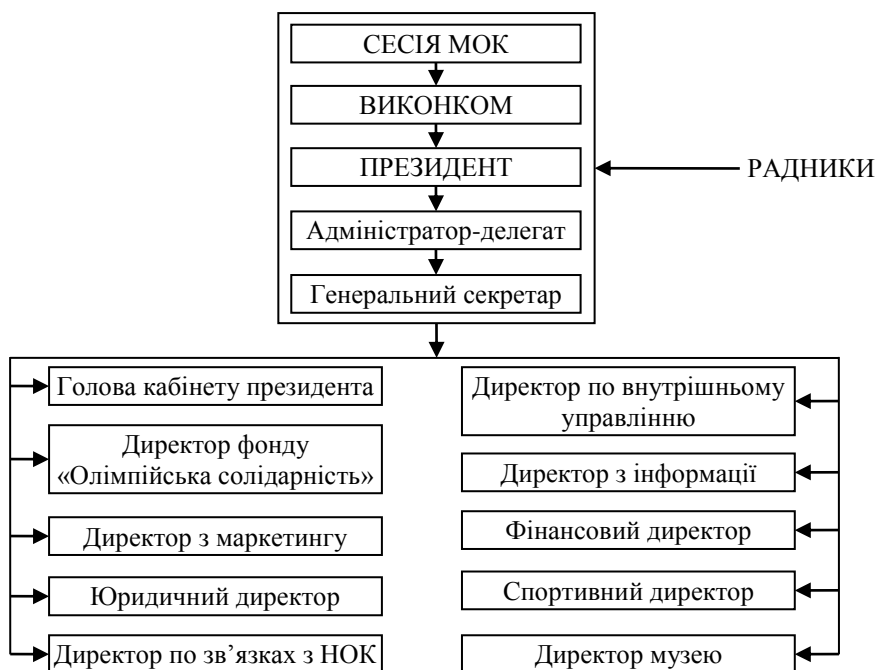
СЕСІЯ МОК
ВИКОНКОМ
ПРЕЗИДЕНТ
Адміністратор-делегат
Генеральний секретар

РАДНИКИ

Голова кабінету президента
Директор фонду «Олімпійська солідарність»
Директор з маркетингу
Юридичний директор
Директор по зв'язках з НОК

Директор по внутрішньому управлінню
Директор з інформації
Фінансовий директор
Спортивний директор
Директор музею